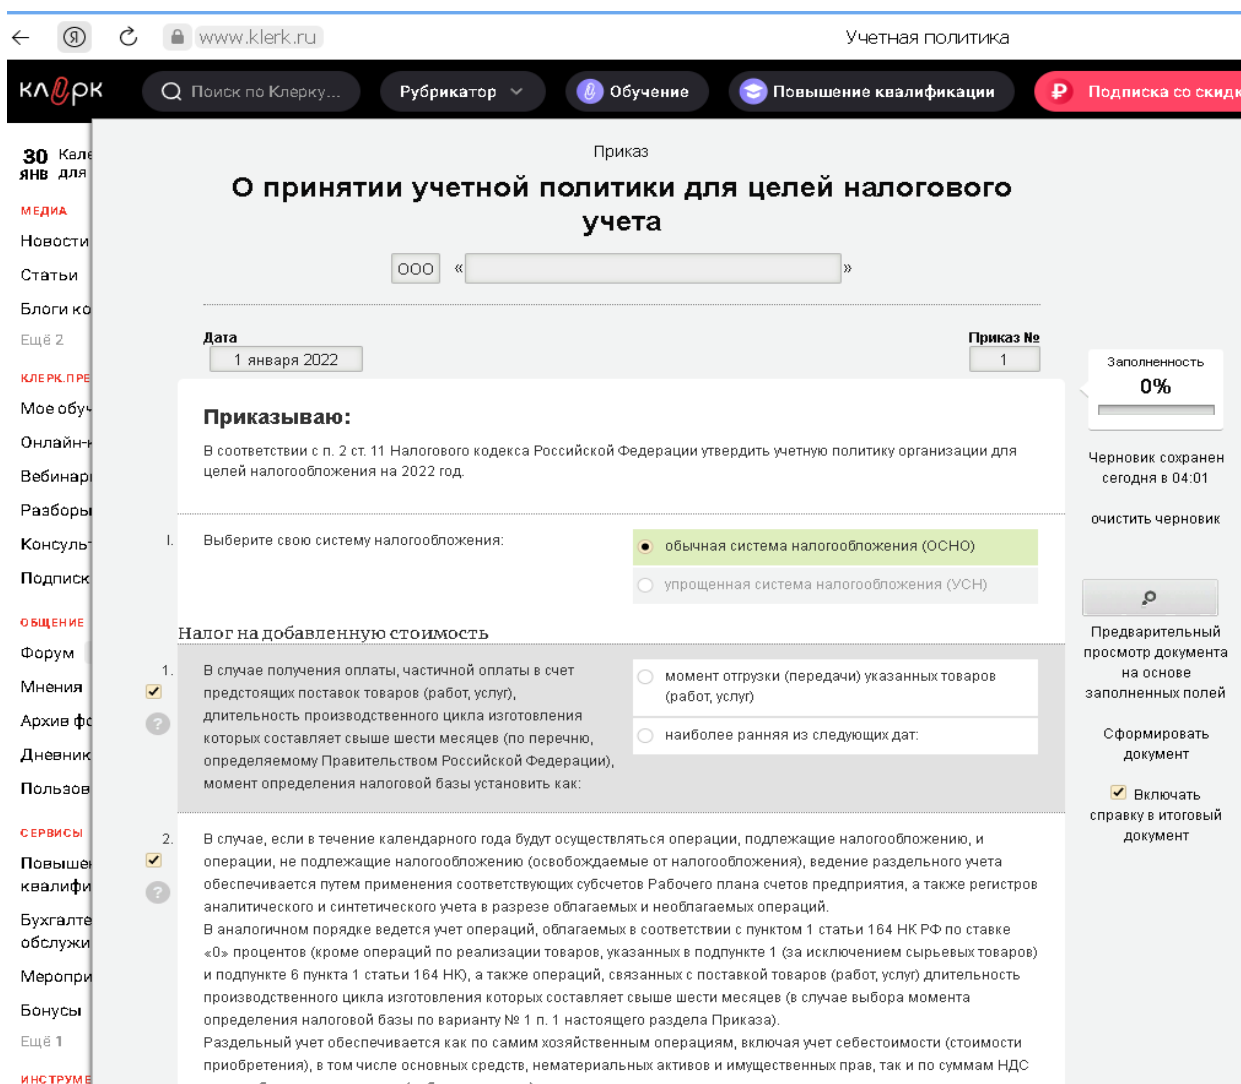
www.klerk.ru Учетная политика

клерк Поиск по Клерку... Рубрикатор Обучение Повышение квалификации Подписка со скидк

30 ЯНВ Кале для

МЕДИА
Новости
Статьи
Блоги ко
Ещё 2

КЛЕРК.ПРЕ
Мое обу
Онлайн-
Вебинар
Разборы
Консуль
Подписк

ОБЩЕНИЕ
Форум
Мнения
Архив ф
Дневник
Пользов

СЕРВИСЫ
Повыше квалифи
Бухгалте обслужи
Меропри
Бонусы
Ещё 1

ИНСТРУМЕ

Приказ

О принятии учетной политики для целей налогового учета

ООО « »

Дата
1 января 2022

Приказ №
1

Заполненность
0%

Черновик сохранен сегодня в 04:01

очистить черновик

Предварительный просмотр документа на основе заполненных полей

Сформировать документ

Включать справку в итоговый документ

Приказываю:

В соответствии с п. 2 ст. 11 Налогового кодекса Российской Федерации утвердить учетную политику организации для целей налогообложения на 2022 год.

I. Выберите свою систему налогообложения:

обычная система налогообложения (ОСНО)
упрощенная система налогообложения (УСН)

Налог на добавленную стоимость

1. В случае получения оплаты, частичной оплаты в счет предстоящих поставок товаров (работ, услуг), длительность производственного цикла изготовления которых составляет свыше шести месяцев (по перечню, определяемому Правительством Российской Федерации), момент определения налоговой базы установить как:

момент отгрузки (передачи) указанных товаров (работ, услуг)
наиболее ранняя из следующих дат:

2. В случае, если в течение календарного года будут осуществляться операции, подлежащие налогообложению, и операции, не подлежащие налогообложению (освобождаемые от налогообложения), ведение раздельного учета обеспечивается путем применения соответствующих субсчетов Рабочего плана счетов предприятия, а также регистров аналитического и синтетического учета в разрезе облагаемых и необлагаемых операций.
В аналогичном порядке ведется учет операций, облагаемых в соответствии с пунктом 1 статьи 164 НК РФ по ставке «0» процентов (кроме операций по реализации товаров, указанных в подпункте 1 (за исключением сырьевых товаров) и подпункте 6 пункта 1 статьи 164 НК), а также операций, связанных с поставкой товаров (работ, услуг) длительность производственного цикла изготовления которых составляет свыше шести месяцев (в случае выбора момента определения налоговой базы по варианту № 1 п. 1 настоящего раздела Приказа).
Раздельный учет обеспечивается как по самим хозяйственным операциям, включая учет себестоимости (стоимости приобретения), в том числе основных средств, нематериальных активов и имущественных прав, так и по суммам НДС